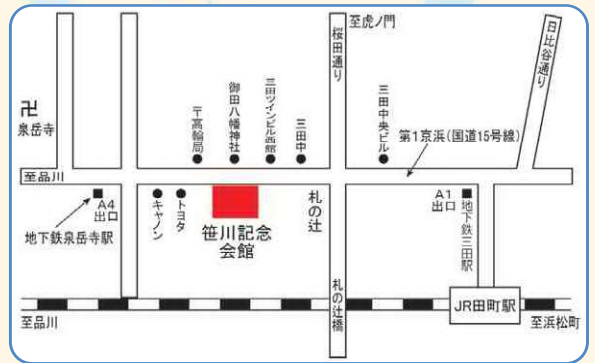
至虎ノ門
桜田通り
日比谷通り
卍
泉岳寺
〒高輪局
御田八幡神社
三田ツインビル西館
三田中
三田中央ビル
第1京浜（国道15号線）
至品川
A4
出口
地下鉄泉岳寺駅
キヤノン
トヨタ
笹川記念会館
札の辻
A1
出口
地下鉄三田駅
札の辻橋
JR田町駅
至品川
至浜松町